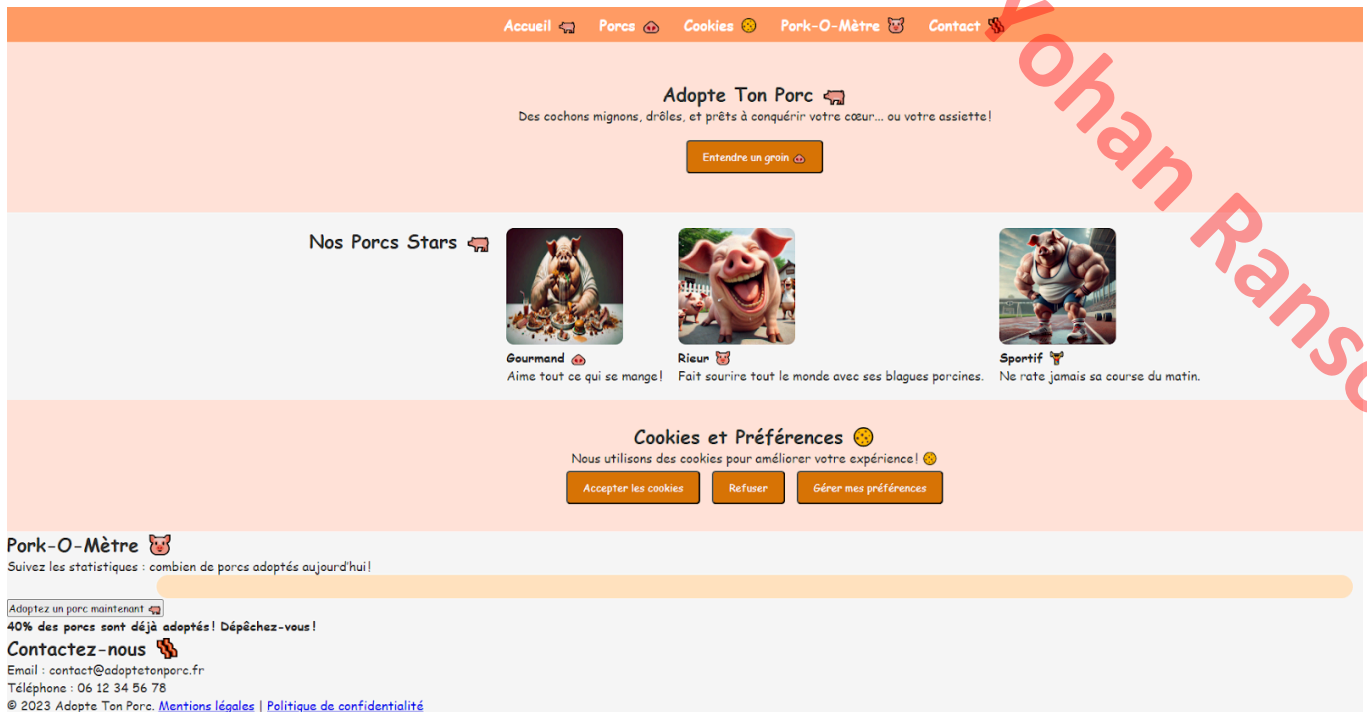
Accueil 🐖 Porcs 🐽 Cookies 🍪 Pork-O-Mètre 🐷 Contact 🥓

Yohan Ransc

Adopte Ton Porc 🐖

Des cochons mignons, drôles, et prêts à conquérir votre cœur... ou votre assiette!

Entendre un groin 🐽

Nos Porcs Stars 🐖

Gourmand 🐽
Aime tout ce qui se mange!

Rieur 🐷
Fait sourire tout le monde avec ses blagues porcines.

Sportif 🏋
Ne rate jamais sa course du matin.

Cookies et Préférences 🍪

Nous utilisons des cookies pour améliorer votre expérience! 🍪

Accepter les cookies Refuser Gérer mes préférences

Pork-O-Mètre 🐷

Suivez les statistiques : combien de porcs adoptés aujourd'hui!

Adoptez un porc maintenant 🐖

40% des porcs sont déjà adoptés! Dépêchez-vous!

Contactez-nous 🥓

Email : contact@adoptetonporc.fr

Téléphone : 06 12 34 56 78

© 2023 Adopte Ton Porc. Mentions légales | Politique de confidentialité